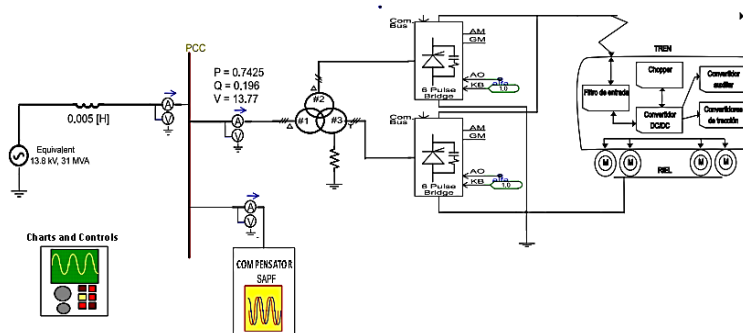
PCC

P = 0.7425
Q = 0.196
V = 13.77

0.005 [H]

Equivalent
13.8 kV, 31 MVA

A
V

A
V

A
V

#2
#1
#3

Com
Bus

AM
GM
AO
KB

6 Pulse
Bridge

alfa
1.0

Com
Bus

AM
GM
AO
KB

6 Pulse
Bridge

alfa
1.0

TREN

Chopper

Convertidor
auxiliar

Filtro de entrada

Convertidor
DC/DC

Convertidores
de tracción

M
M
M
M

RIEL

Charts and Controls

COMPENSATOR
SAPF